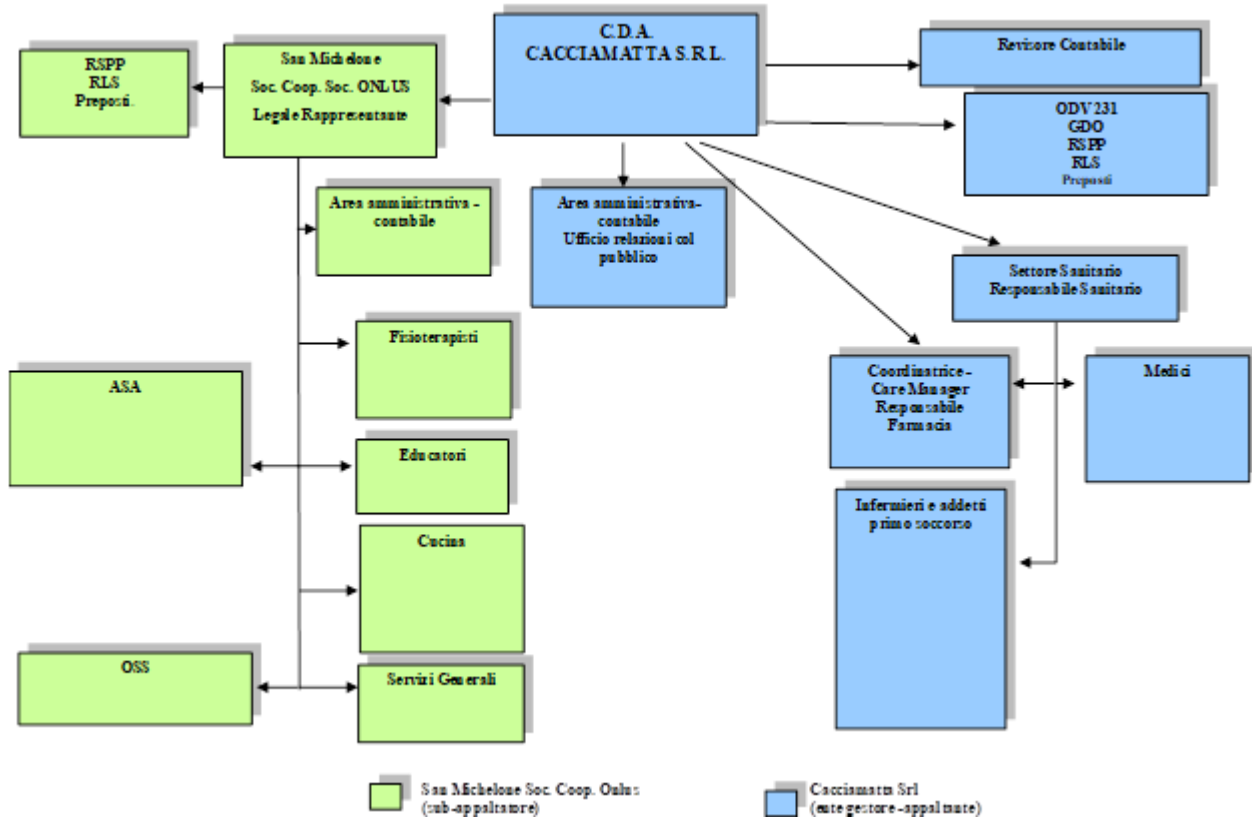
RSPP
RLS
Preposti.

San Michelone
Soc. Coop. Soc. ONLUS
Legale Rappresentante

C.D.A.
CACCIAMATTA S.R.L.

Revisore Contabile

ODV 231
GDO
RSPP
RLS
Preposti

Area amministrativa - contabile

Area amministrativa-contabile
Ufficio relazioni col pubblico

Settore Sanitario
Responsabile Sanitario

Fisioterapisti

ASA

Coordinatrice - Care Manager
Responsabile Farmacia

Medici

Educatori

Infermieri e addetti primo soccorso

Cucina

OSS

Servizi Generali

San Michelone Soc. Coop. Onlus
(sub-appaltatore)

Cacciamatta Srl
(ente gestore - appaltante)